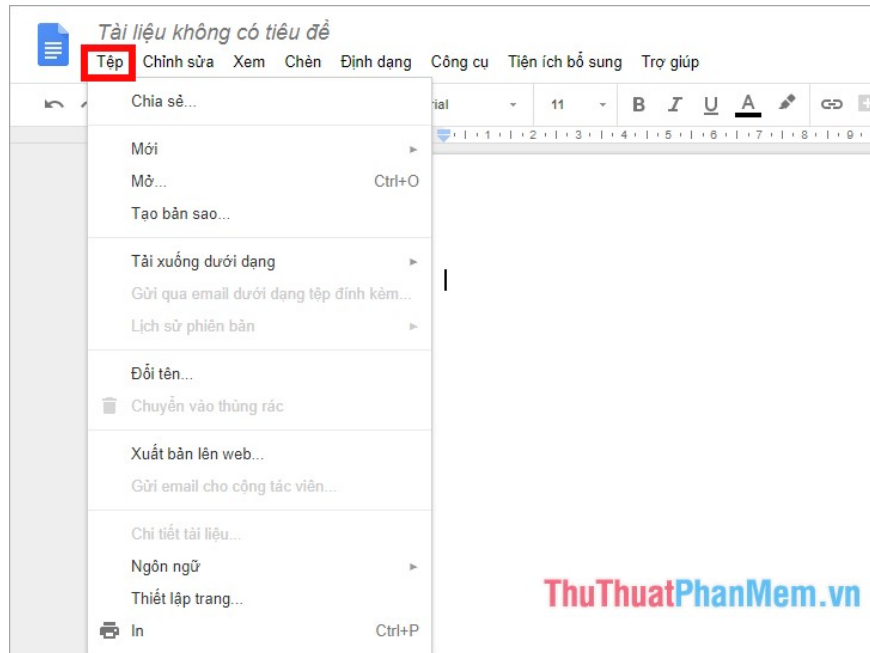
Tài liệu không có tiêu đề

Tệp Chỉnh sửa Xem Chèn Định dạng Công cụ Tiện ích bổ sung Trợ giúp

rial 11 B I U A

1 2 3 4 5 6 7 8 9

Chia sẻ...

Mới

Mở... Ctrl+O

Tạo bản sao...

Tải xuống dưới dạng

Gửi qua email dưới dạng tệp đính kèm...

Lịch sử phiên bản

Đổi tên...

Chuyển vào thùng rác

Xuất bản lên web...

Gửi email cho cộng tác viên...

Chi tiết tài liệu...

Ngôn ngữ

Thiết lập trang...

In Ctrl+P

ThuThuatPhanMem.vn